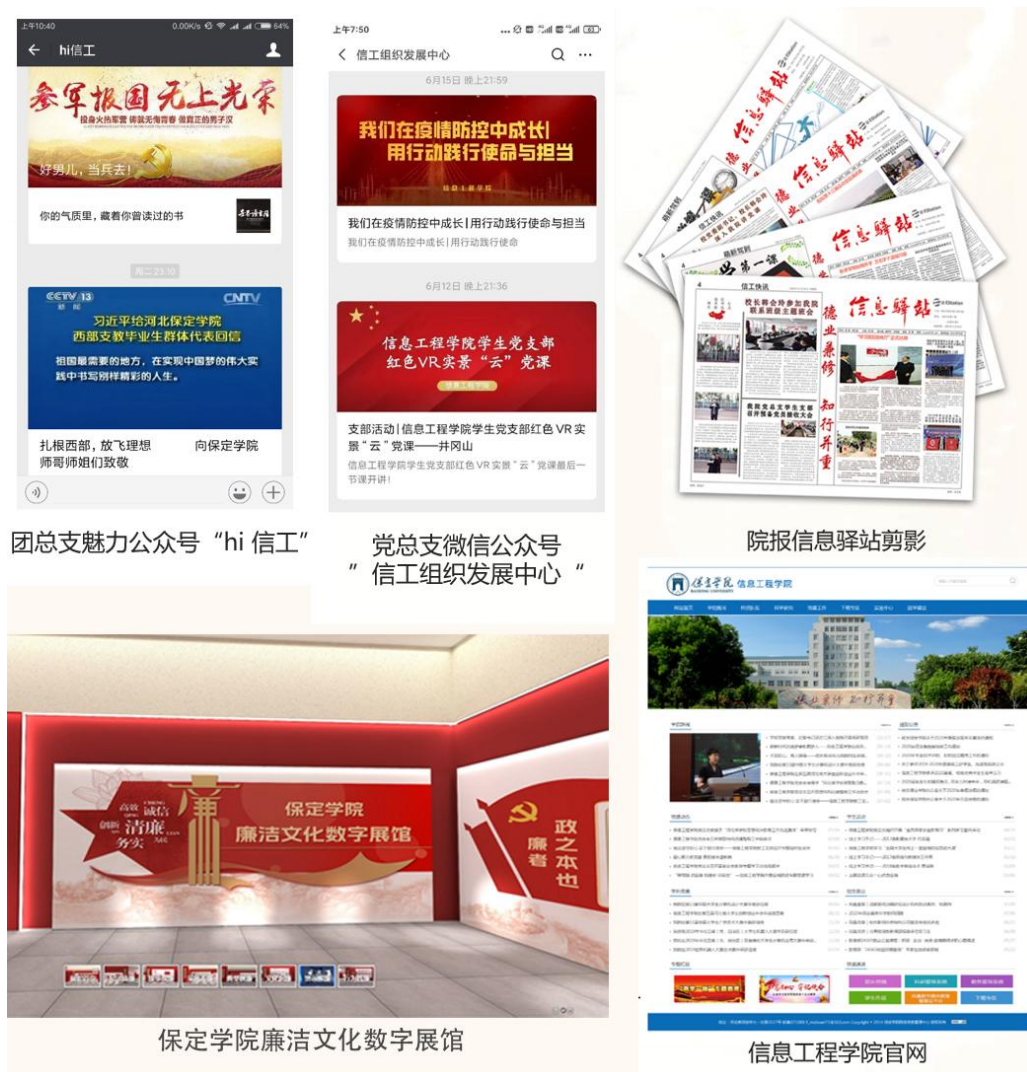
上午10:40 0.00K/s 64%

hi信工

参军报国 无上光荣

投身火热军营 铸就无悔青春 做新时代的有为青年

好男儿，当兵去！

你的气质里，藏着你曾读过的书

周二 23:10

CCTV 13 新闻 CNTV

习近平给河北保定学院西部支教毕业生群体代表回信

祖国最需要的地方，在实现中国梦的伟大实践中书写别样精彩的人生。

扎根西部，放飞理想 向保定学院师哥师姐们致敬

团总支魅力公众号“hi 信工”

上午7:50

信工组织发展中心

6月15日 晚上21:59

我们在疫情防控中成长|用行动践行使命与担当

我们在疫情防控中成长|用行动践行使命与担当

我们在疫情防控中成长|用行动践行使命

6月12日 晚上21:36

信息工程学院学生党支部 红色VR实景“云”党课

支部活动|信息工程学院学生党支部红色VR实景“云”党课——井冈山

信息工程学院学生党支部红色VR实景“云”党课最后一节课开讲！

党总支微信公众号 ”信工组织发展中心“

信息驿站

德业兼修 知行并重

院报信息驿站剪影

保定学院 廉洁文化数字展馆

高效 诚信 创新 清廉 务实

廉

政之本也 廉者

保定学院廉洁文化数字展馆

保定学院 信息工程学院

信息工程学院官网